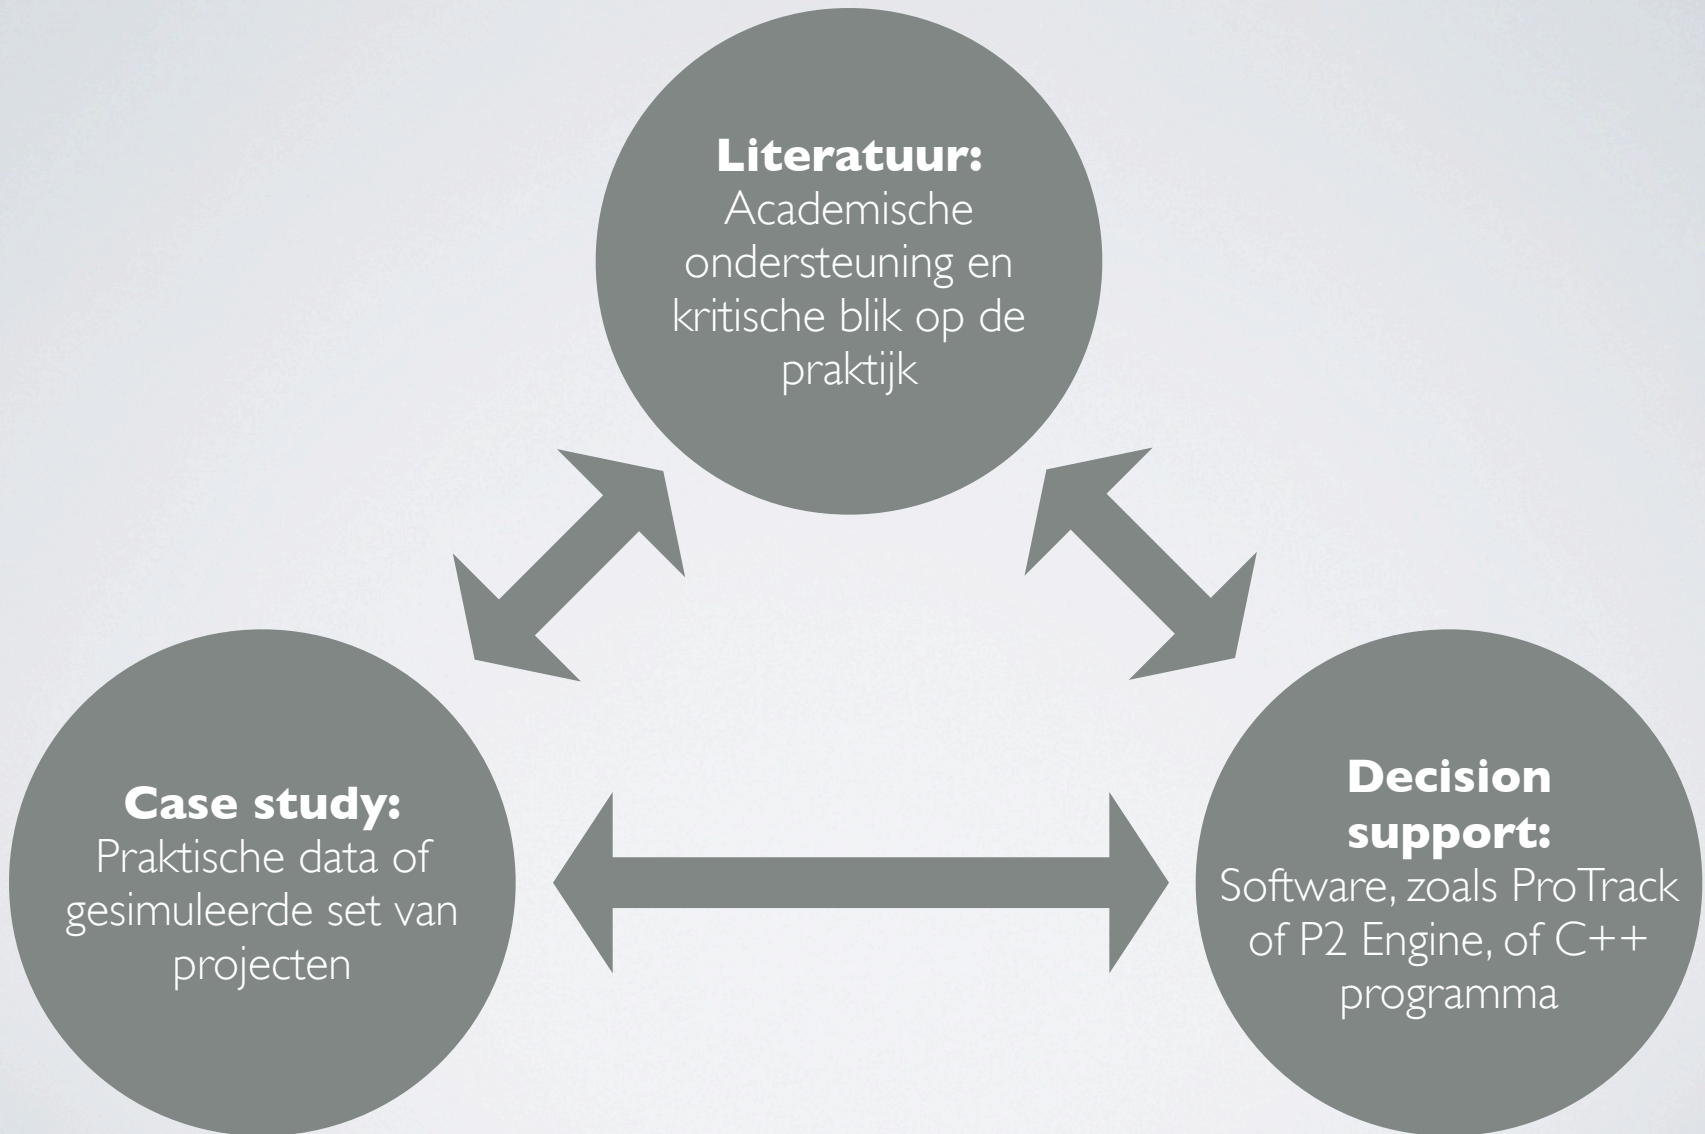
**Literatuur:**
Academische ondersteuning en kritische blik op de praktijk

**Case study:**
Praktische data of gesimuleerde set van projecten

**Decision support:**
Software, zoals ProTrack of P2 Engine, of C++ programma